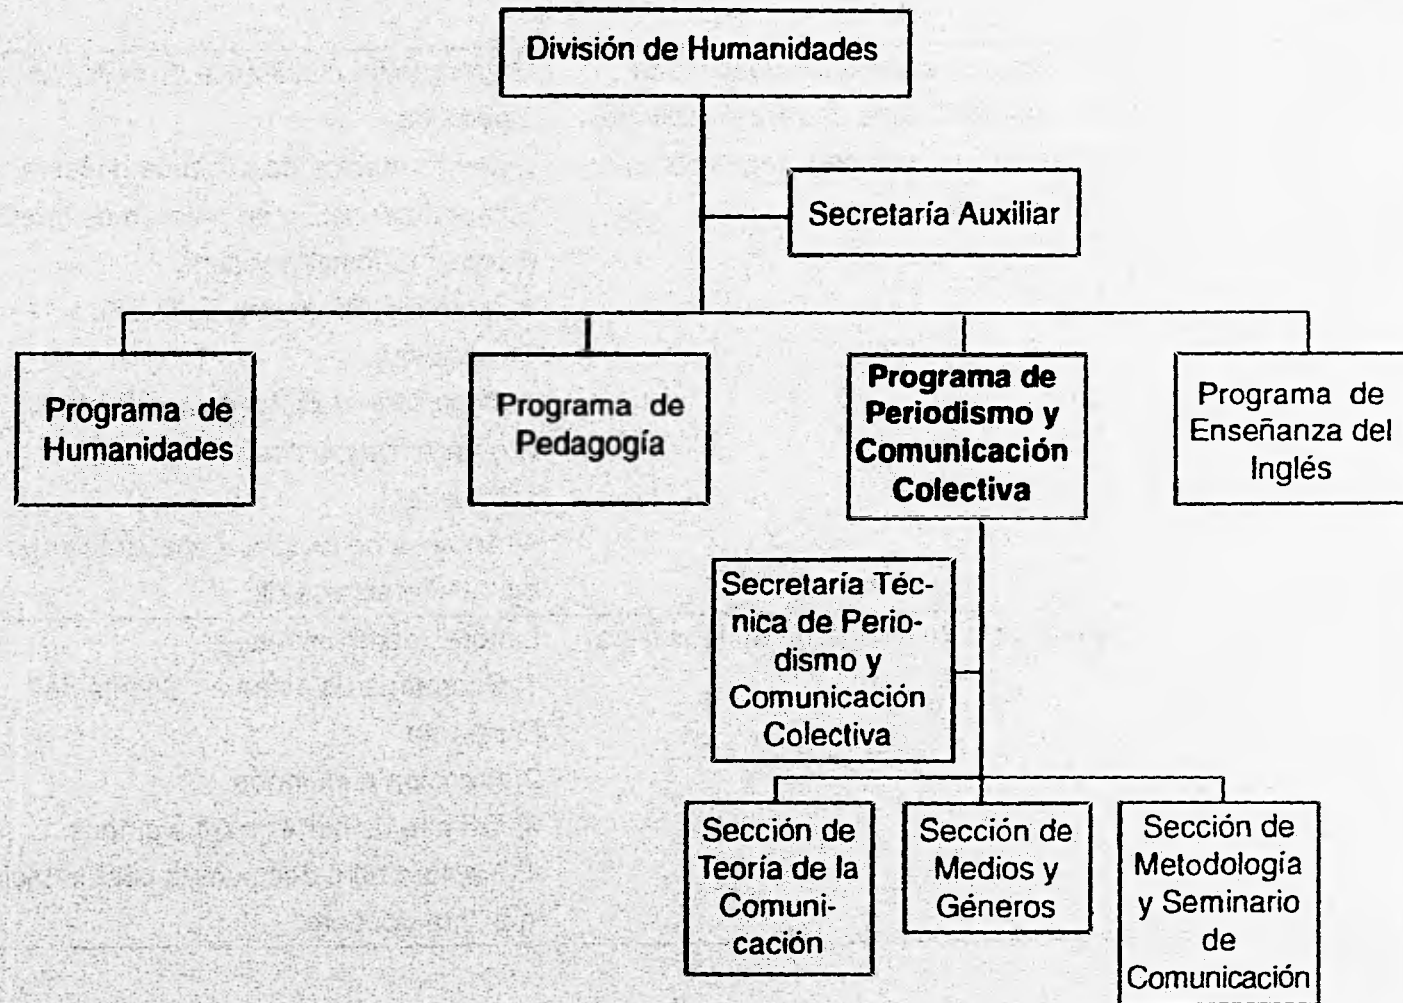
División de Humanidades

Secretaria Auxiliar

Programa de Humanidades

Programa de Pedagogía

Programa de Periodismo y Comunicación Colectiva

Programa de Enseñanza del Inglés

Secretaria Técnica de Periodismo y Comunicación Colectiva

Sección de Teoría de la Comunicación

Sección de Medios y Géneros

Sección de Metodología y Seminario de Comunicación